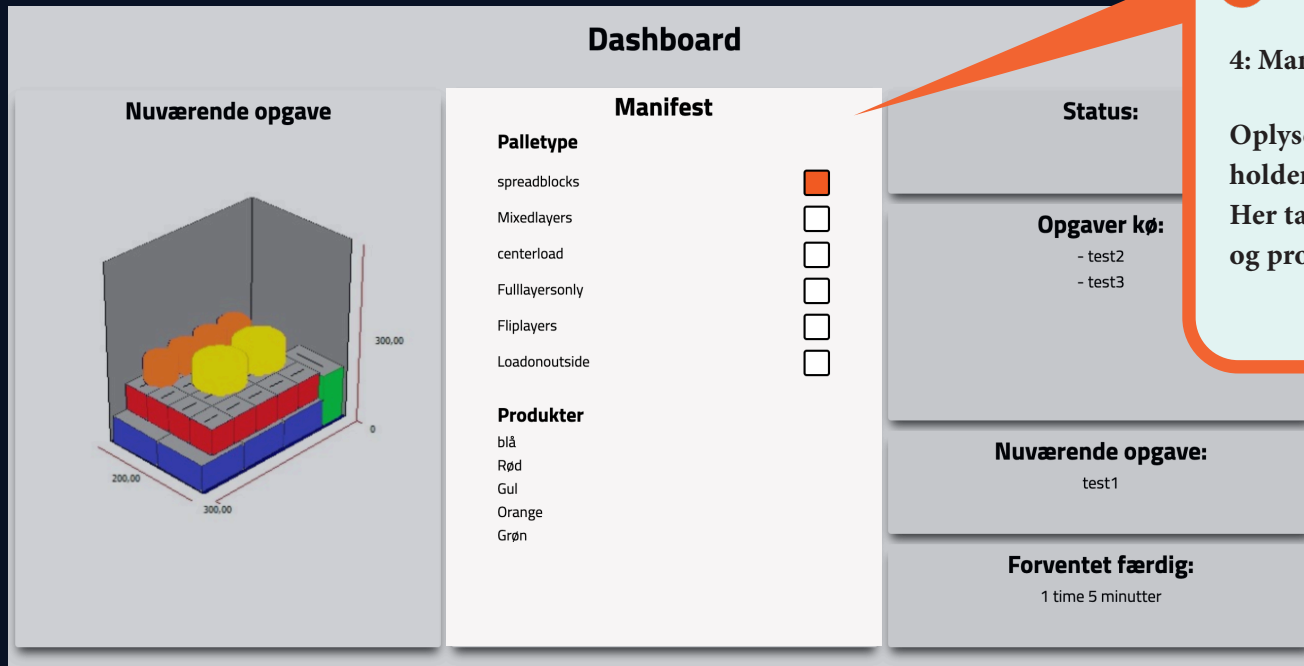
Dashboard

Nuværende opgave

300,00
0
200,00
300,00

Manifest

Palletype

spreadblocks
Mixedlayers
centerload
Fulllayersonly
Fliplayers
Loadonoutside

Produkter

blå
Rød
Gul
Orange
Grøn

Status:

Opgaver kø:
- test2
- test3

Nuværende opgave:
test1

Forventet færdig:
1 time 5 minutter

4: Ma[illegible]

Oplys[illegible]
holde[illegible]
Her ta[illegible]
og pro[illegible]